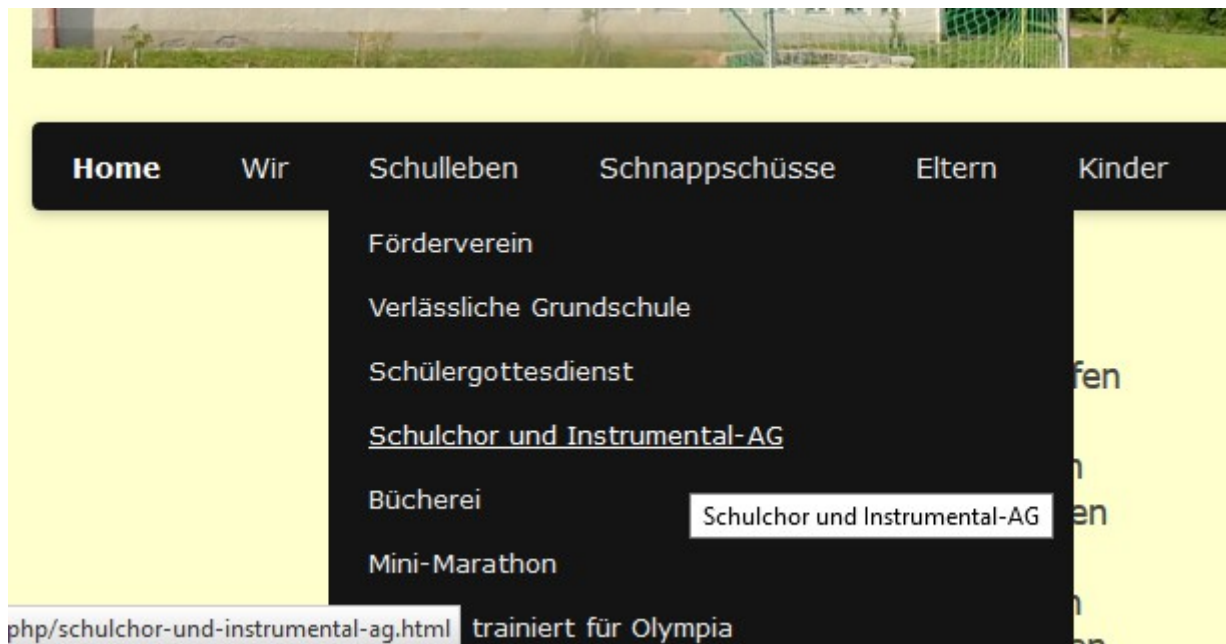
Home Wir Schulleben Schnappschüsse Eltern Kinder

Förderverein

Verlässliche Grundschule

Schülergottesdienst

Schulchor und Instrumental-AG

Bücherei

Mini-Marathon

trainiert für Olympia

Schulchor und Instrumental-AG

fen

n

en

n

php/schulchor-und-instrumental-ag.html